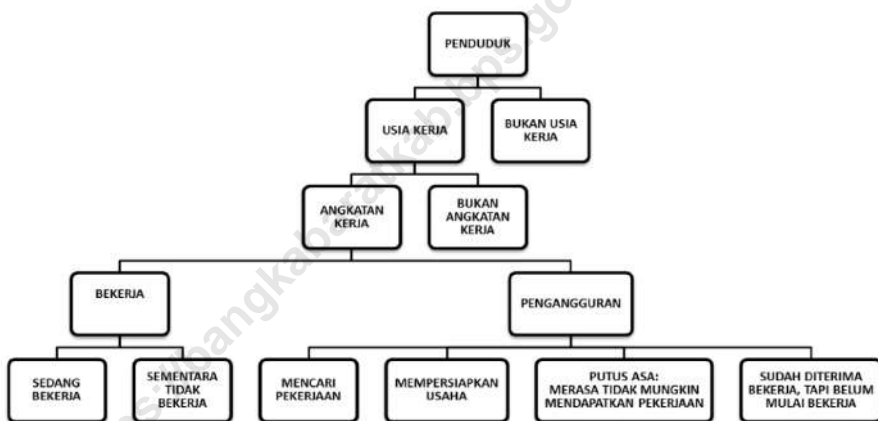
PENDUDUK

USIA KERJA

BUKAN USIA KERJA

ANGKATAN KERJA

BUKAN ANGKATAN KERJA

BEKERJA

PENGANGGURAN

SEDANG BEKERJA

SEMENTARA TIDAK BEKERJA

MENCARI PEKERJAAN

MEMPERSIAPKAN USAHA

PUTUS ASA: MERASA TIDAK MUNGKIN MENDAPATKAN PEKERJAAN

SUDAH DITERIMA BEKERJA, TAPI BELUM MULAI BEKERJA

s://bangkabaratkab.bps.go